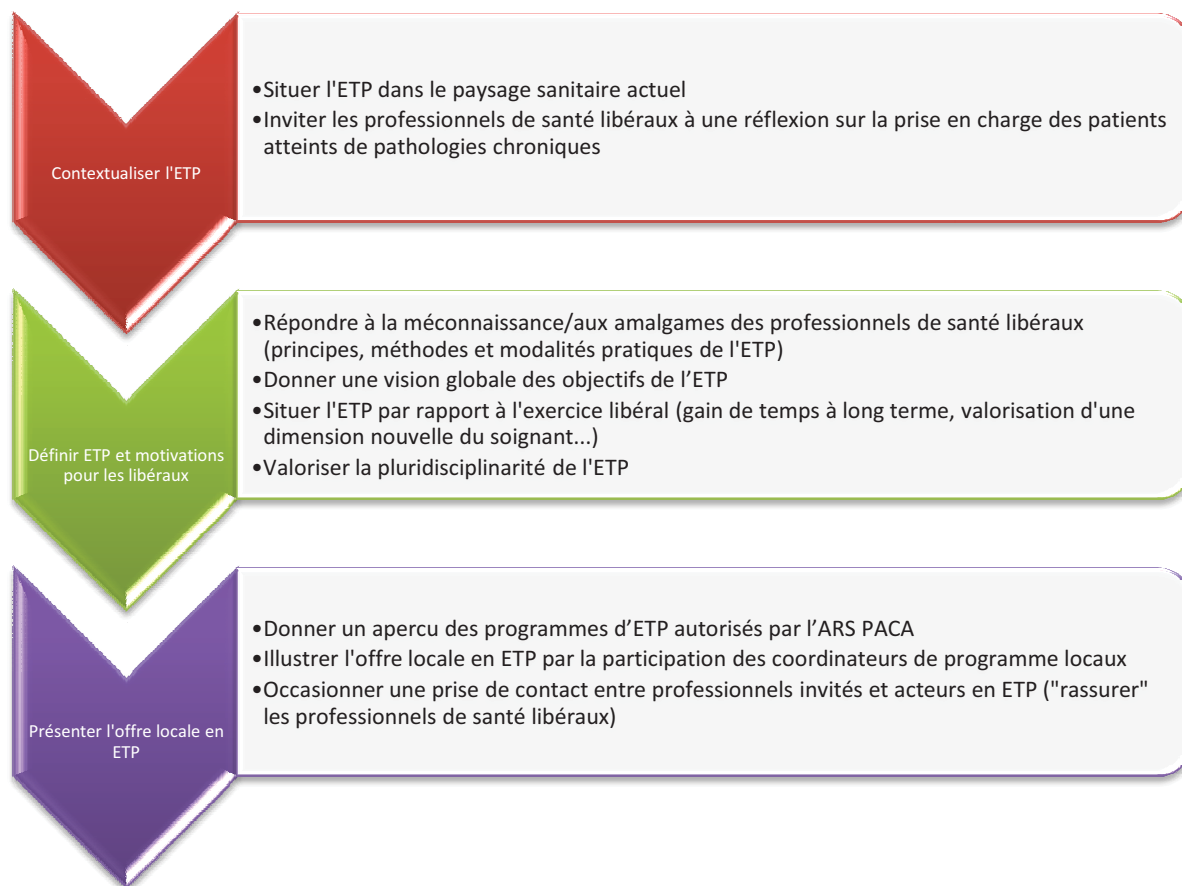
Contextualiser l'ETP

•Situer l'ETP dans le paysage sanitaire actuel
•Inviter les professionnels de santé libéraux à une réflexion sur la prise en charge des patients atteints de pathologies chroniques

Définir ETP et motivations pour les libéraux

•Répondre à la méconnaissance/aux amalgames des professionnels de santé libéraux (principes, méthodes et modalités pratiques de l'ETP)
•Donner une vision globale des objectifs de l’ETP
•Situer l'ETP par rapport à l'exercice libéral (gain de temps à long terme, valorisation d'une dimension nouvelle du soignant...)
•Valoriser la pluridisciplinarité de l'ETP

Présenter l'offre locale en ETP

•Donner un apercu des programmes d’ETP autorisés par l’ARS PACA
•Illustrer l'offre locale en ETP par la participation des coordinateurs de programme locaux
•Occasionner une prise de contact entre professionnels invités et acteurs en ETP ("rassurer" les professionnels de santé libéraux)